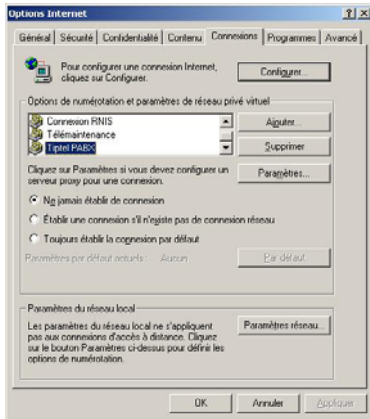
Options Internet

?| X

Général | Sécurité | Confidentialité | Contenu | Connexions | Programmes | Avancé

Pour configurer une connexion Internet, cliquez sur Configurer.

Configurer...

Options de numérotation et paramètres de réseau privé virtuel

Connexion RNIS
Télémaintenance
Tiptel PABX

Ajouter...

Supprimer

Cliquez sur Paramètres si vous devez configurer un serveur proxy pour une connexion.

Paramètres...

Ne jamais établir de connexion

Établir une connexion s'il n'existe pas de connexion réseau

Toujours établir la connexion par défaut

Paramètres par défaut actuels : Aucun

Par défaut

Paramètres du réseau local

Les paramètres du réseau local ne s'appliquent pas aux connexions d'accès à distance. Cliquez sur le bouton Paramètres ci-dessus pour définir les options de numérotation.

Paramètres réseau...

OK

Annuler

Appliquer